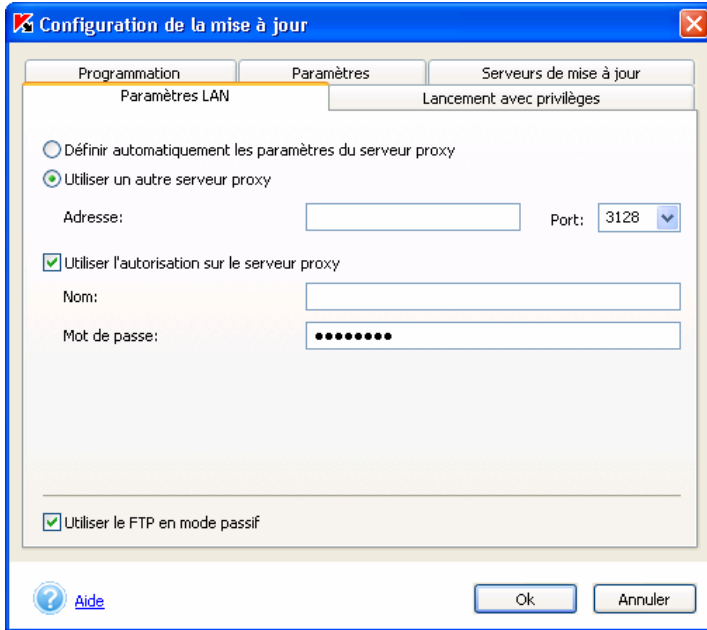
Configuration de la mise à jour

Programmation
Paramètres
Serveurs de mise à jour
Paramètres LAN
Lancement avec privilèges

Définir automatiquement les paramètres du serveur proxy
Utiliser un autre serveur proxy

Adresse:
Port: 3128

Utiliser l'autorisation sur le serveur proxy

Nom:
Mot de passe: ••••••••

Utiliser le FTP en mode passif

Aide
Ok
Annuler